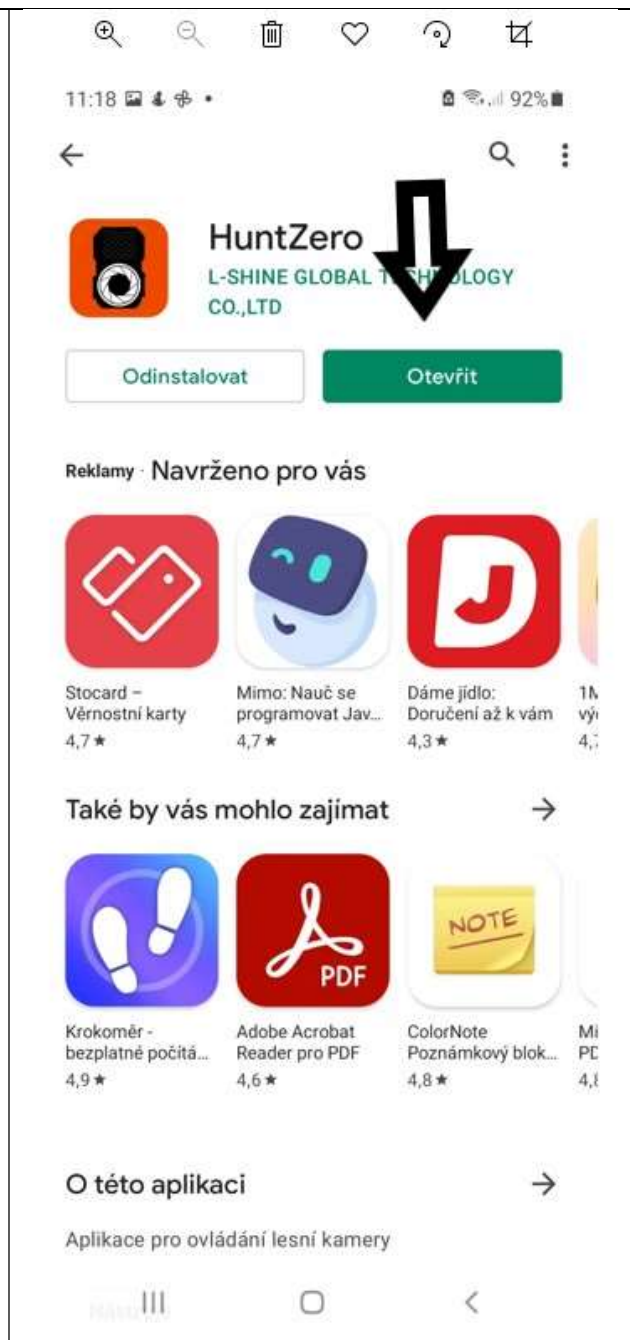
11:18

92%

HuntZero
L-SHINE GLOBAL T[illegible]OLOGY CO.,LTD

Odinstalovat

Otevřít

Reklamy · Navrženo pro vás

Stocard – Věrnostní karty
4,7 ★

Mimo: Nauč se programovat Jav...
4,7 ★

Dáme jídlo: Doručení až k vám
4,3 ★

1M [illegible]
vý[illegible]
4,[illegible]

Také by vás mohlo zajímat

NOTE

PDF

Krokoměr - bezplatné počítá...
4,9 ★

Adobe Acrobat Reader pro PDF
4,6 ★

ColorNote Poznámkový blok...
4,8 ★

Mi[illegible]
PD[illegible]
4,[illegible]

O této aplikaci

Aplikace pro ovládání lesní kamery